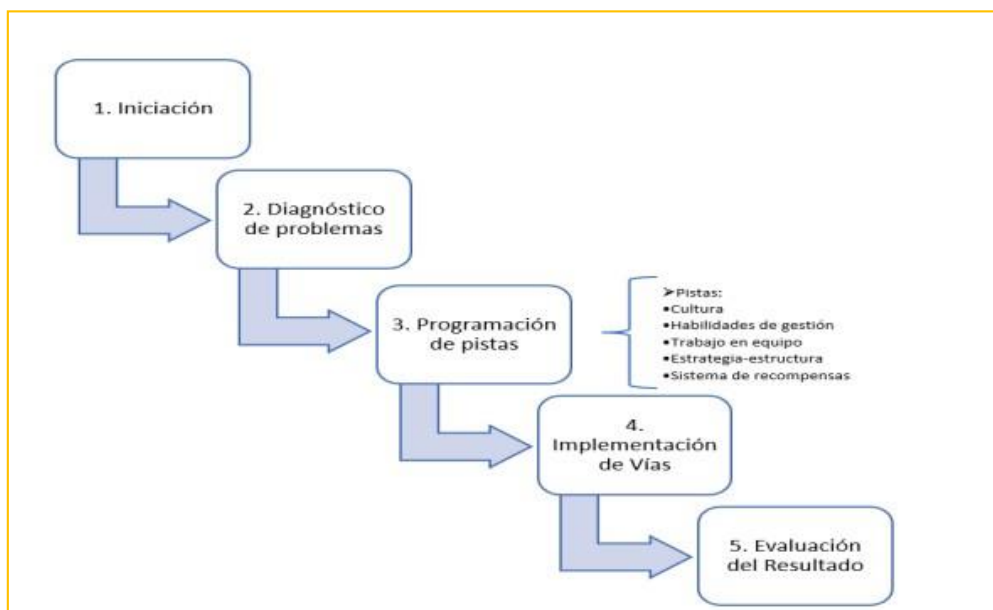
1. Iniciación

2. Diagnóstico de problemas

3. Programación de pistas

➢Pistas:
•Cultura
•Habilidades de gestión
•Trabajo en equipo
•Estrategia-estructura
•Sistema de recompensas

4. Implementación de Vías

5. Evaluación del Resultado